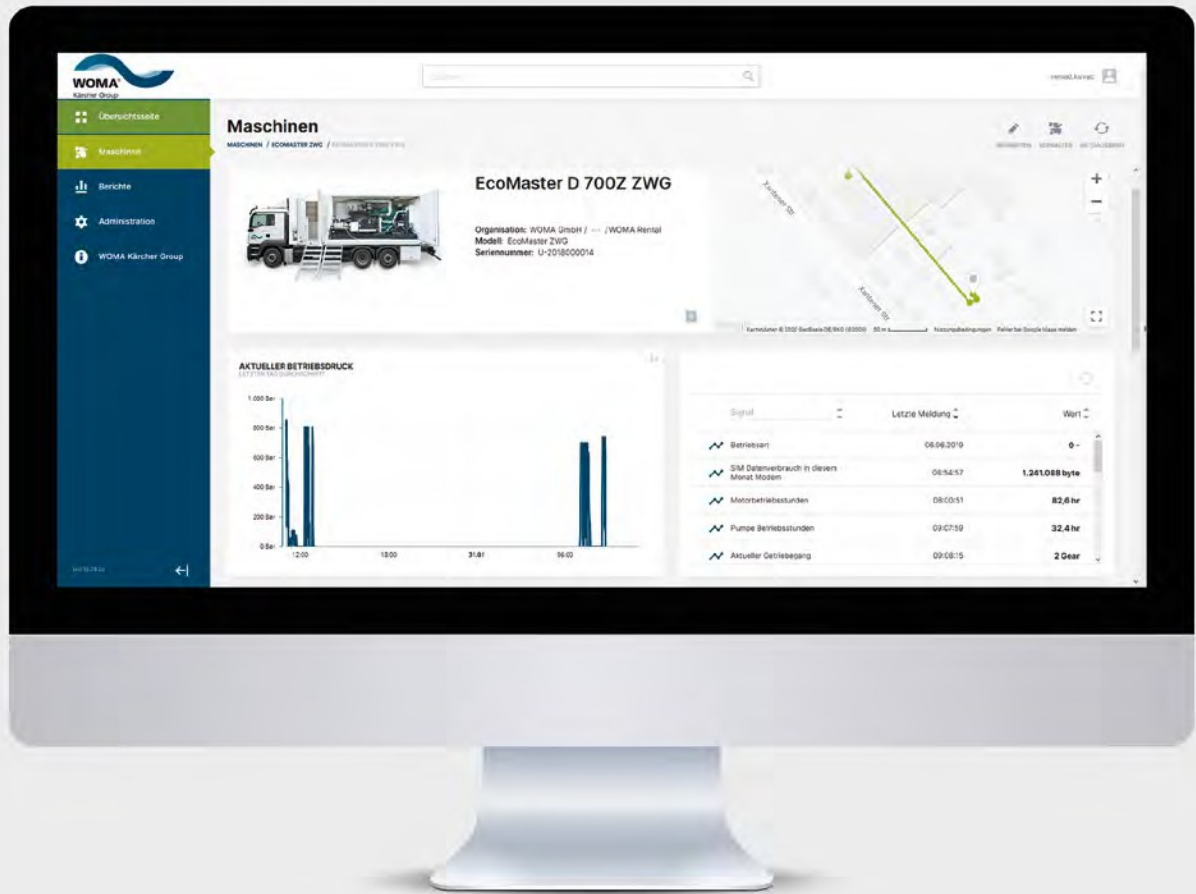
WOMA
Kärcher Group

Suchen

Übersichtsseite
Maschinen
Berichte
Administration
WOMA Kärcher Group

Maschinen
MASCHINEN / ECOMASTER ZWG / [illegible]

BEARBEITEN VERWALTEN AKTUALISIEREN

EcoMaster D 700Z ZWG

Organisation: WOMA GmbH / --- /WOMA Rental
Modell: EcoMaster ZWG
Seriennummer: U-2018000014

Xantener Str.
Xantener Str.

AKTUELLER BETRIEBSDRUCK
LETZTEN TAG DURCHSCHNITT

1.000 Bar
800 Bar
600 Bar
400 Bar
200 Bar
0 Bar
12:00
18:00
31.01
06:00

| Signal | Letzte Meldung | Wert |
|---|---|---|
| Betriebsart | 06.06.2019 | 0 - |
| SIM Datenverbrauch in diesem Monat Modem | 06:54:57 | 1.241.088 byte |
| Motorbetriebsstunden | 08:00:51 | 82,6 hr |
| Pumpe Betriebsstunden | 09:07:59 | 32,4 hr |
| Aktueller Getriebegang | 09:08:15 | 2 Gear |